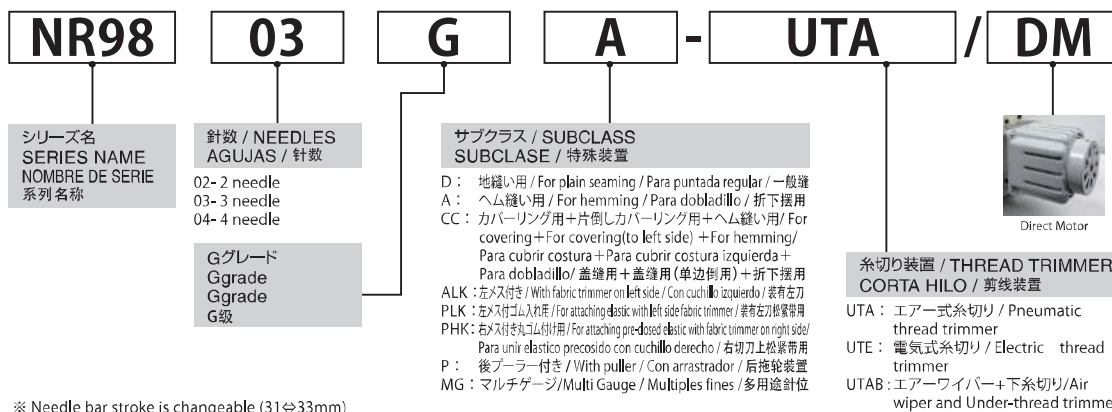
NR98 03 G A - UTA / DM

シリーズ名
SERIES NAME
NOMBRE DE SERIE
系列名称

針数 / NEEDLES
AGUJAS / 針数
02- 2 needle
03- 3 needle
04- 4 needle

Gグレード
Ggrade
Ggrade
G级

サブクラス / SUBCLASS
SUBCLASE / 特殊装置
D: 地縫い用 / For plain seaming / Para puntada regular / 一般缝
A: ヘム縫い用 / For hemming / Para dobladillo / 折下摆用
CC: カバーリング用+片倒しカバーリング用+ヘム縫い用/ For covering+For covering(to left side) +For hemming/ Para cubrir costura+Para cubrir costura izquierda+ Para dobladillo/ 盖缝用+盖缝用(单边倒用)+折下摆用
ALK: 左メス付き / With fabric trimmer on left side / Con cuchillo izquierdo / 装有左刀
PLK: 左メス付ゴム入れ用 / For attaching elastic with left side fabric trimmer / 装有左刀松紧带用
PHK: 右メス付き丸ゴム付け用 / For attaching pre-closed elastic with fabric trimmer on right side/ Para unir elastico precosido con cuchillo derecho / 右切刀上松紧带用
P: 後プーラー付き / With puller / Con arrastrador / 后拖轮装置
MG: マルチゲージ/Multi Gauge / Multiples fines / 多用途针位

Direct Motor

糸切り装置 / THREAD TRIMMER
CORTA HILO / 剪线装置
UTA: エアー式糸切り / Pneumatic thread trimmer
UTE: 電気式糸切り / Electric thread trimmer
UTAB: エアーワイパー+下糸切り/Air wiper and Under-thread trimme

※ Needle bar stroke is changeable (31⇔33mm)